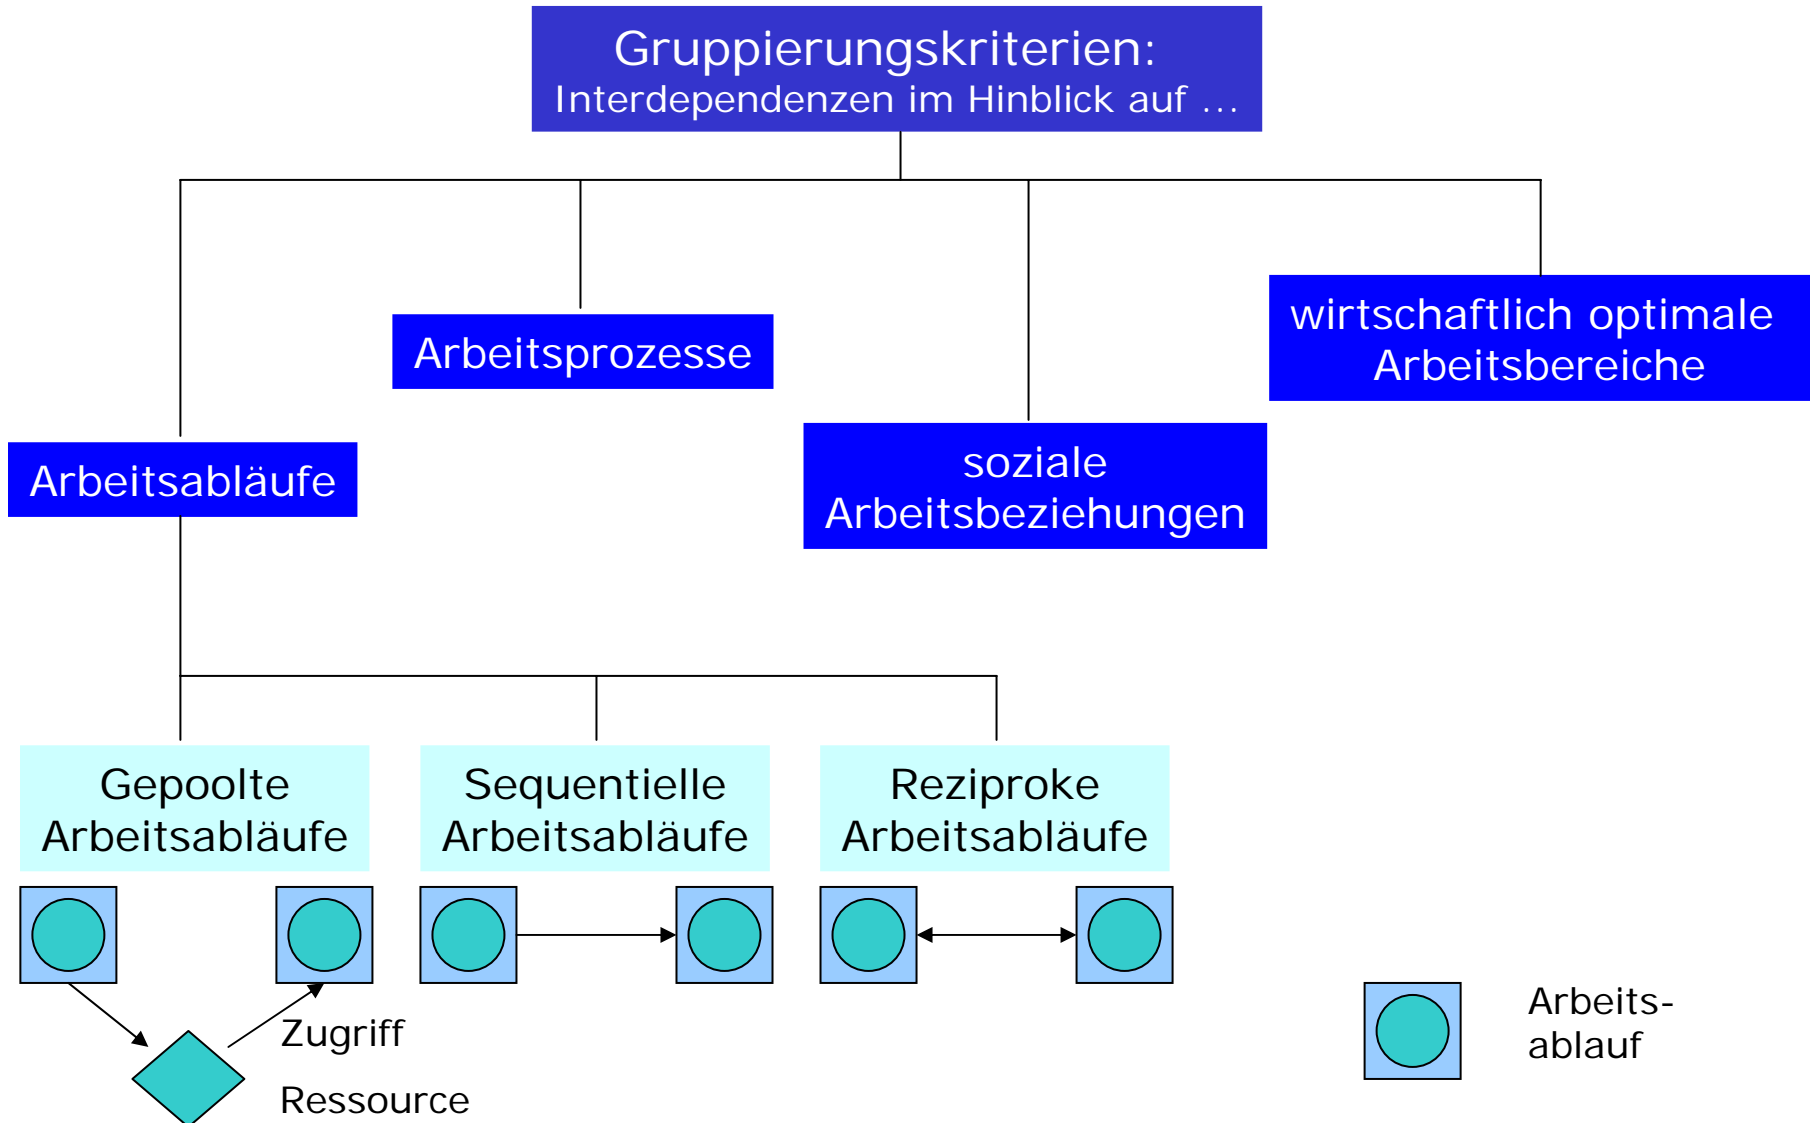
Gruppierungskriterien:
Interdependenzen im Hinblick auf ...

Arbeitsprozesse

wirtschaftlich optimale Arbeitsbereiche

Arbeitsabläufe

soziale Arbeitsbeziehungen

Gepoolte Arbeitsabläufe

Sequentielle Arbeitsabläufe

Reziproke Arbeitsabläufe

Zugriff

Ressource

Arbeits-
ablauf